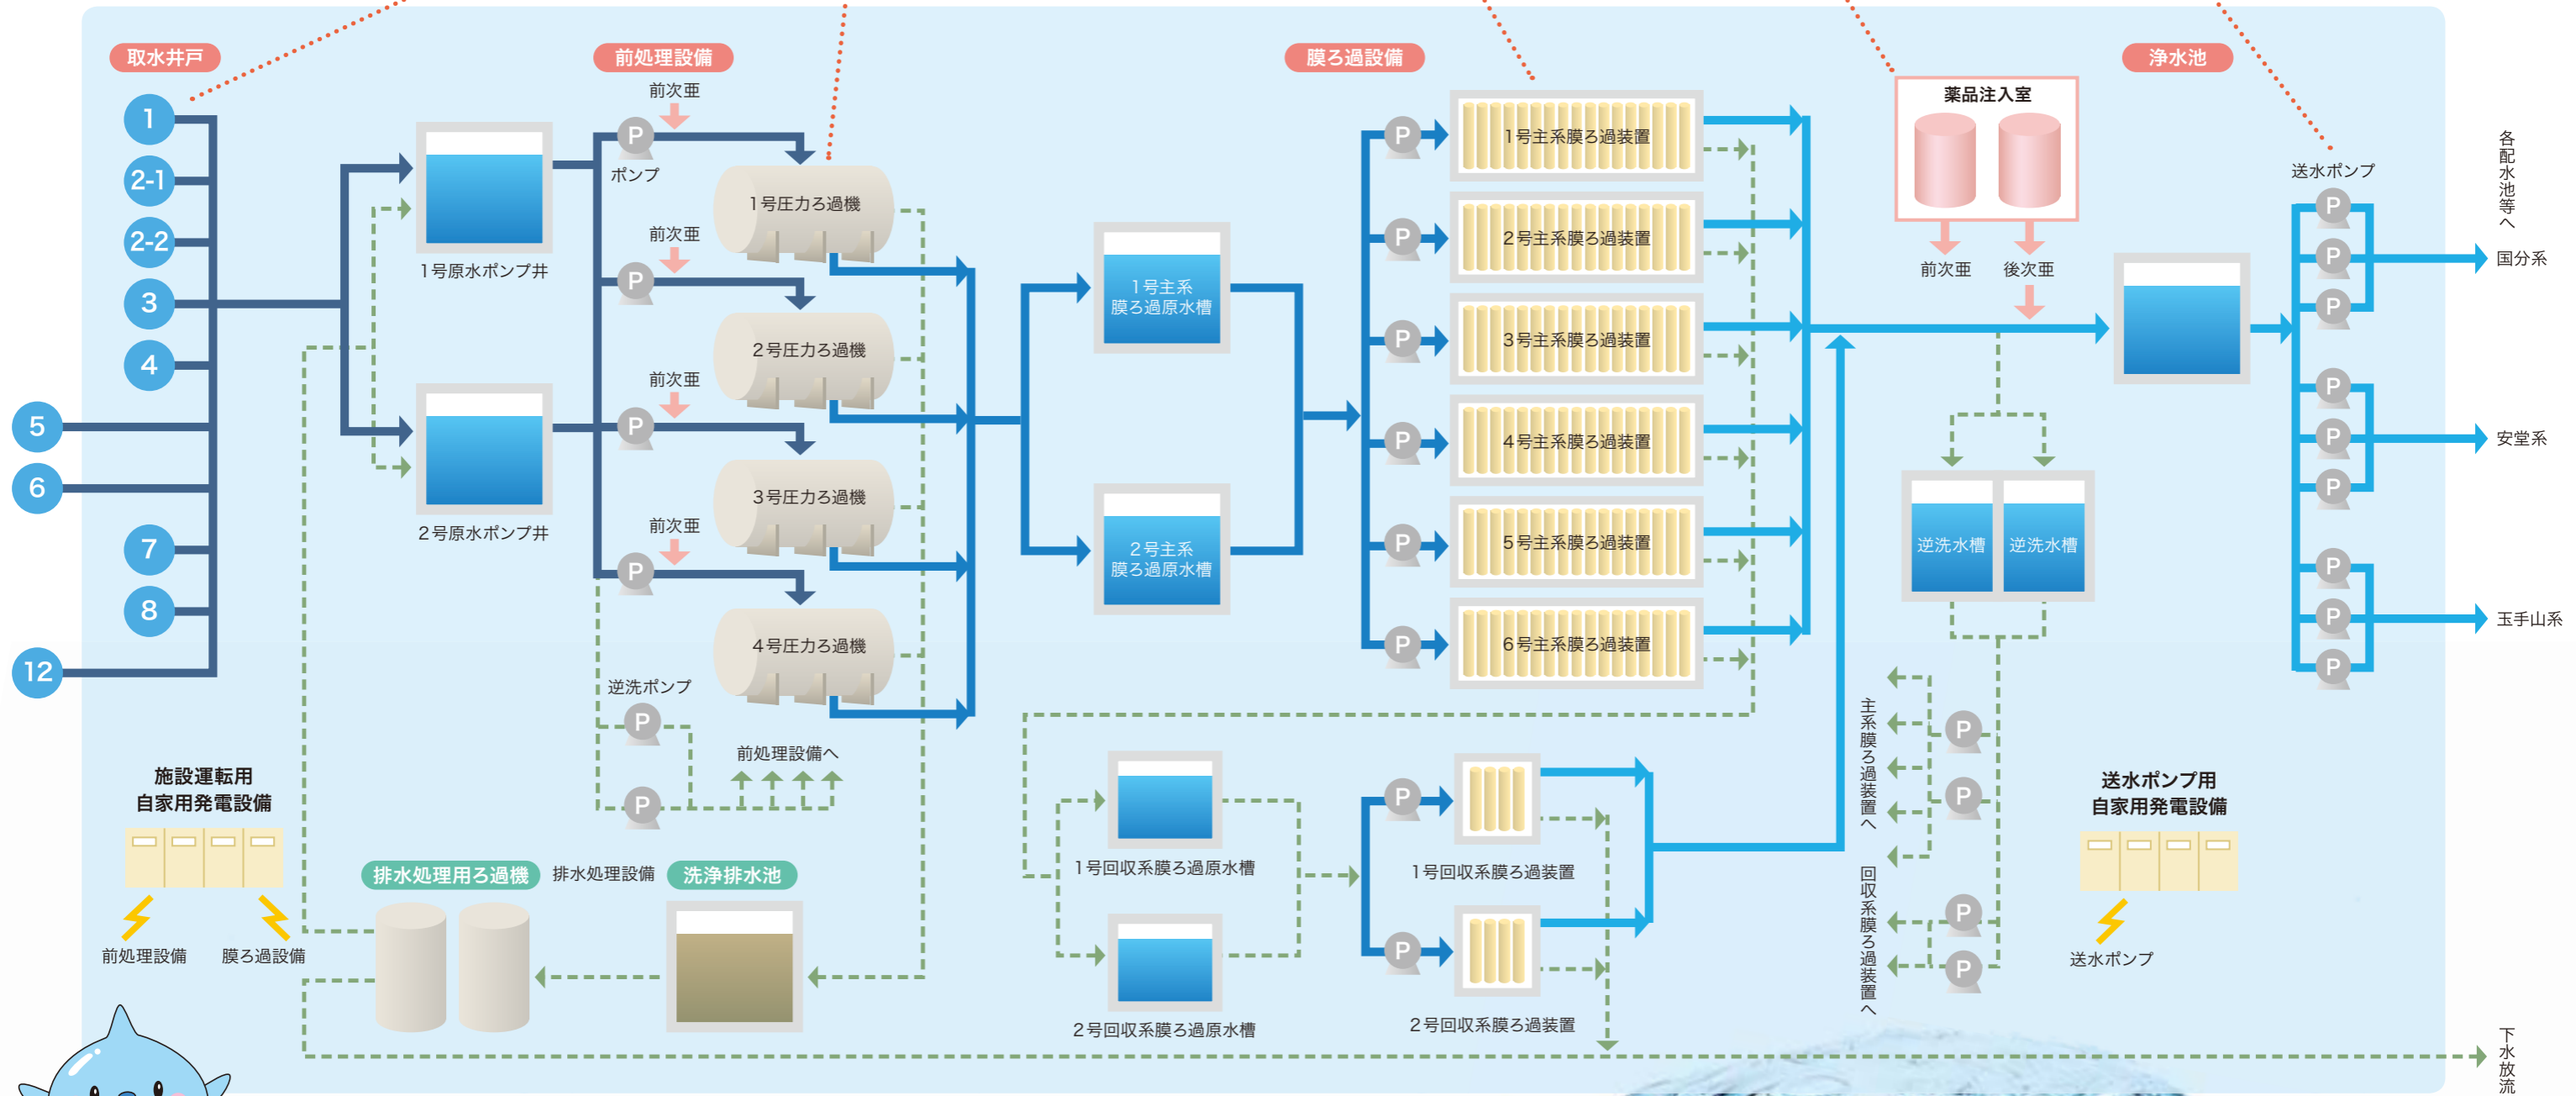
取水井戸

1
2-1
2-2
3
4
5
6
7
8
12

前処理設備

前次亜
P
ポンプ
1号原水ポンプ井
1号圧力ろ過機
前次亜
P
2号圧力ろ過機
前次亜
P
2号原水ポンプ井
3号圧力ろ過機
前次亜
P
4号圧力ろ過機
逆洗ポンプ
P
P
前処理設備へ

膜ろ過設備

1号主系膜ろ過原水槽
2号主系膜ろ過原水槽
P 1号主系膜ろ過装置
P 2号主系膜ろ過装置
P 3号主系膜ろ過装置
P 4号主系膜ろ過装置
P 5号主系膜ろ過装置
P 6号主系膜ろ過装置

1号回収系膜ろ過原水槽
2号回収系膜ろ過原水槽
P 1号回収系膜ろ過装置
P 2号回収系膜ろ過装置

薬品注入室
前次亜
後次亜

浄水池

逆洗水槽
逆洗水槽
主系膜ろ過装置へ
回収系膜ろ過装置へ
P
P
P
P

送水ポンプ
P
P
P
P
P
P
P
P
P
各配水池等へ
国分系
安堂系
玉手山系

施設運転用
自家用発電設備
前処理設備
膜ろ過設備

排水処理用ろ過機
排水処理設備
洗浄排水池

送水ポンプ用
自家用発電設備
送水ポンプ

下水放流